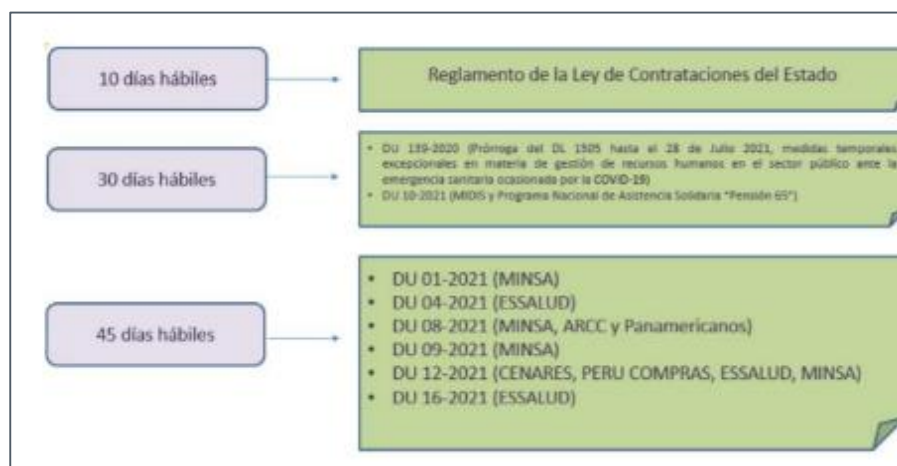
10 días hábiles

Reglamento de la Ley de Contrataciones del Estado

30 días hábiles

- DU 139-2020 (Prórroga del DL 1505 hasta el 28 de Julio 2021, medidas temporales excepcionales en materia de gestión de recursos humanos en el sector público ante la emergencia sanitaria ocasionada por la COVID-19)
- DU 10-2021 (MIDIS y Programa Nacional de Asistencia Solidaria "Pensión 65")

45 días hábiles

- DU 01-2021 (MINSA)
- DU 04-2021 (ESSALUD)
- DU 08-2021 (MINSA, ARCC y Panamericanos)
- DU 09-2021 (MINSA)
- DU 12-2021 (CENARES, PERU COMPRAS, ESSALUD, MINSA)
- DU 16-2021 (ESSALUD)